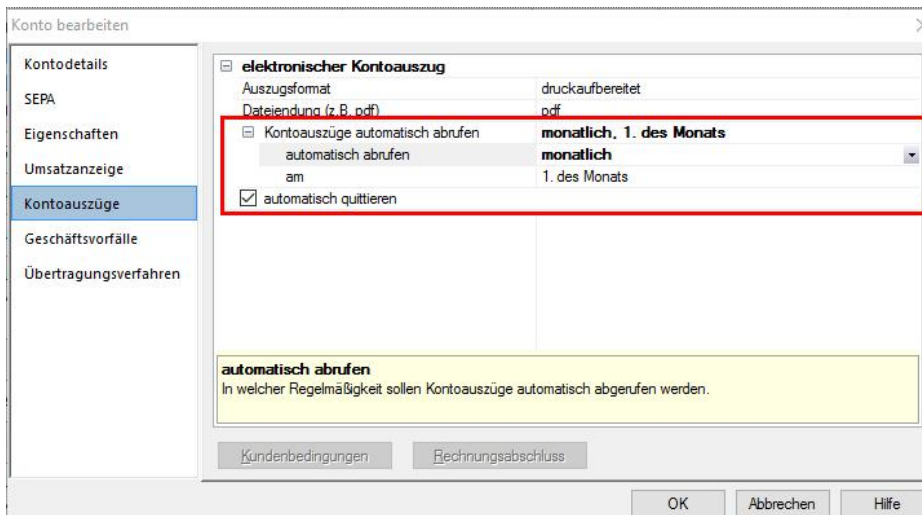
Konto bearbeiten

Kontodetails
SEPA
Eigenschaften
Umsatzanzeige
Kontoauszüge
Geschäftsvorfälle
Übertragungsverfahren

elektronischer Kontoauszug

| | |
|---|---|
| Auszugsformat | druckaufbereitet |
| Dateiendung (z.B. pdf) | pdf |
| Kontoauszüge automatisch abrufen | monatlich, 1. des Monats |
| automatisch abrufen | monatlich |
| am | 1. des Monats |
| automatisch quittieren | |

automatisch abrufen
In welcher Regelmäßigkeit sollen Kontoauszüge automatisch abgerufen werden.

Kundenbedingungen
Rechnungsabschluss

OK
Abbrechen
Hilfe